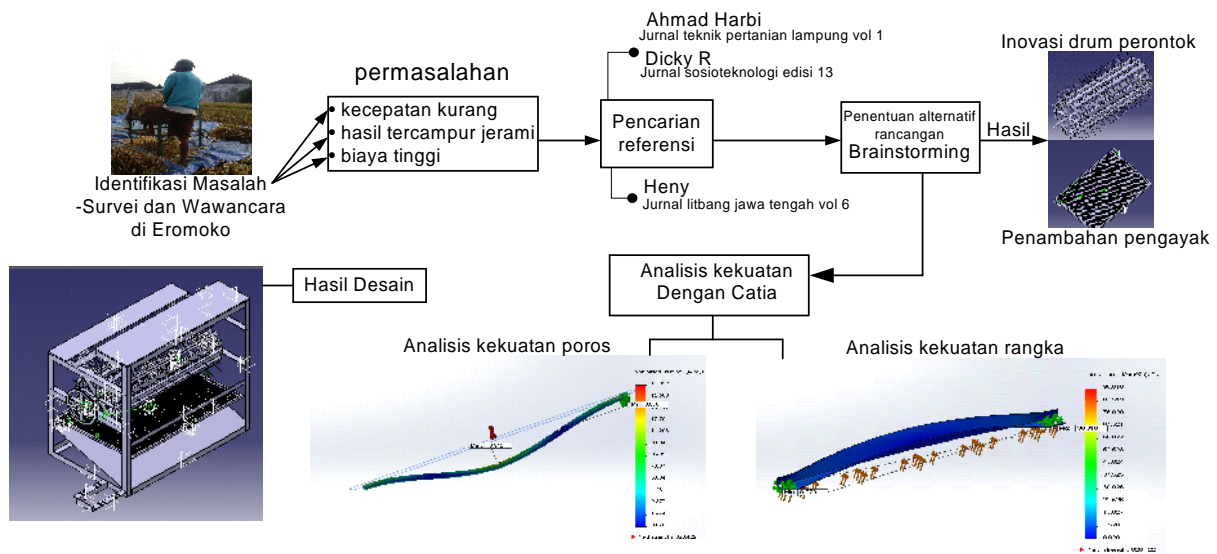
permasalahan

kecepatan kurang
hasil tercampur jerami
biaya tinggi

Identifikasi Masalah
-Survei dan Wawancara
di Eromoko

Ahmad Harbi
Jurnal teknik pertanian lampung vol 1

Dicky R
Jurnal sosioteknologi edisi 13

Pencarian referensi

Heny
Jurnal litbang jawa tengah vol 6

Penentuan alternatif rancangan
Brainstorming

Hasil

Inovasi drum perontok

Penambahan pengayak

Hasil Desain

Analisis kekuatan
Dengan Catia

Analisis kekuatan poros

Analisis kekuatan rangka